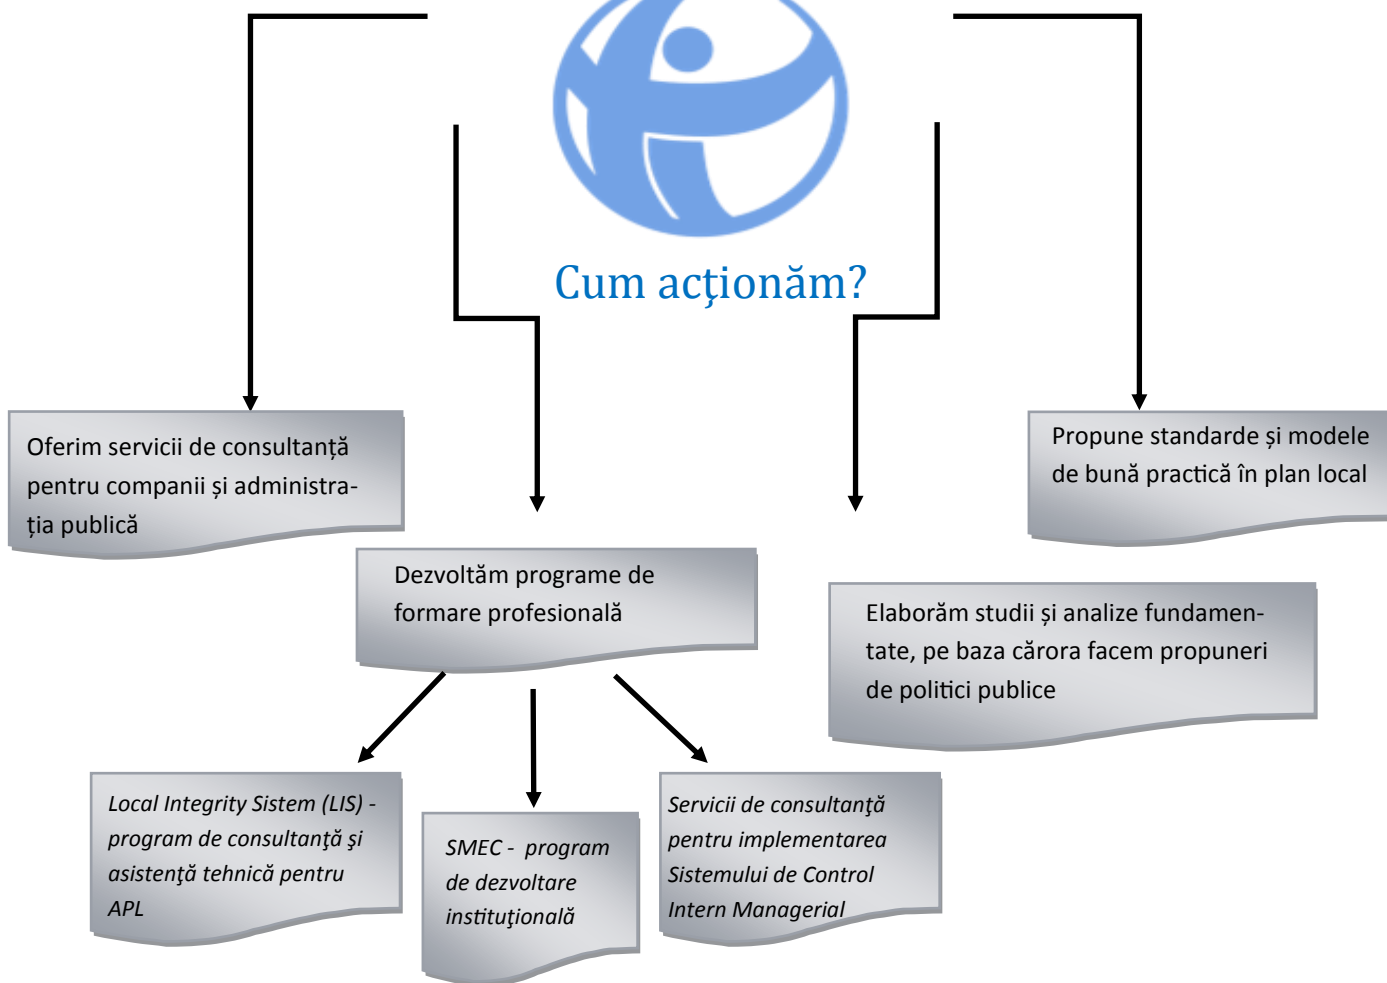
Cum acţionăm?

Oferim servicii de consultanță pentru companii și administrația publică

Dezvoltăm programe de formare profesională

Propune standarde și modele de bună practică în plan local

Elaborăm studii și analize fundamentate, pe baza cărora facem propuneri de politici publice

Local Integrity Sistem (LIS) - program de consultanţă şi asistenţă tehnică pentru APL

SMEC - program de dezvoltare instituţională

Servicii de consultanţă pentru implementarea Sistemului de Control Intern Managerial